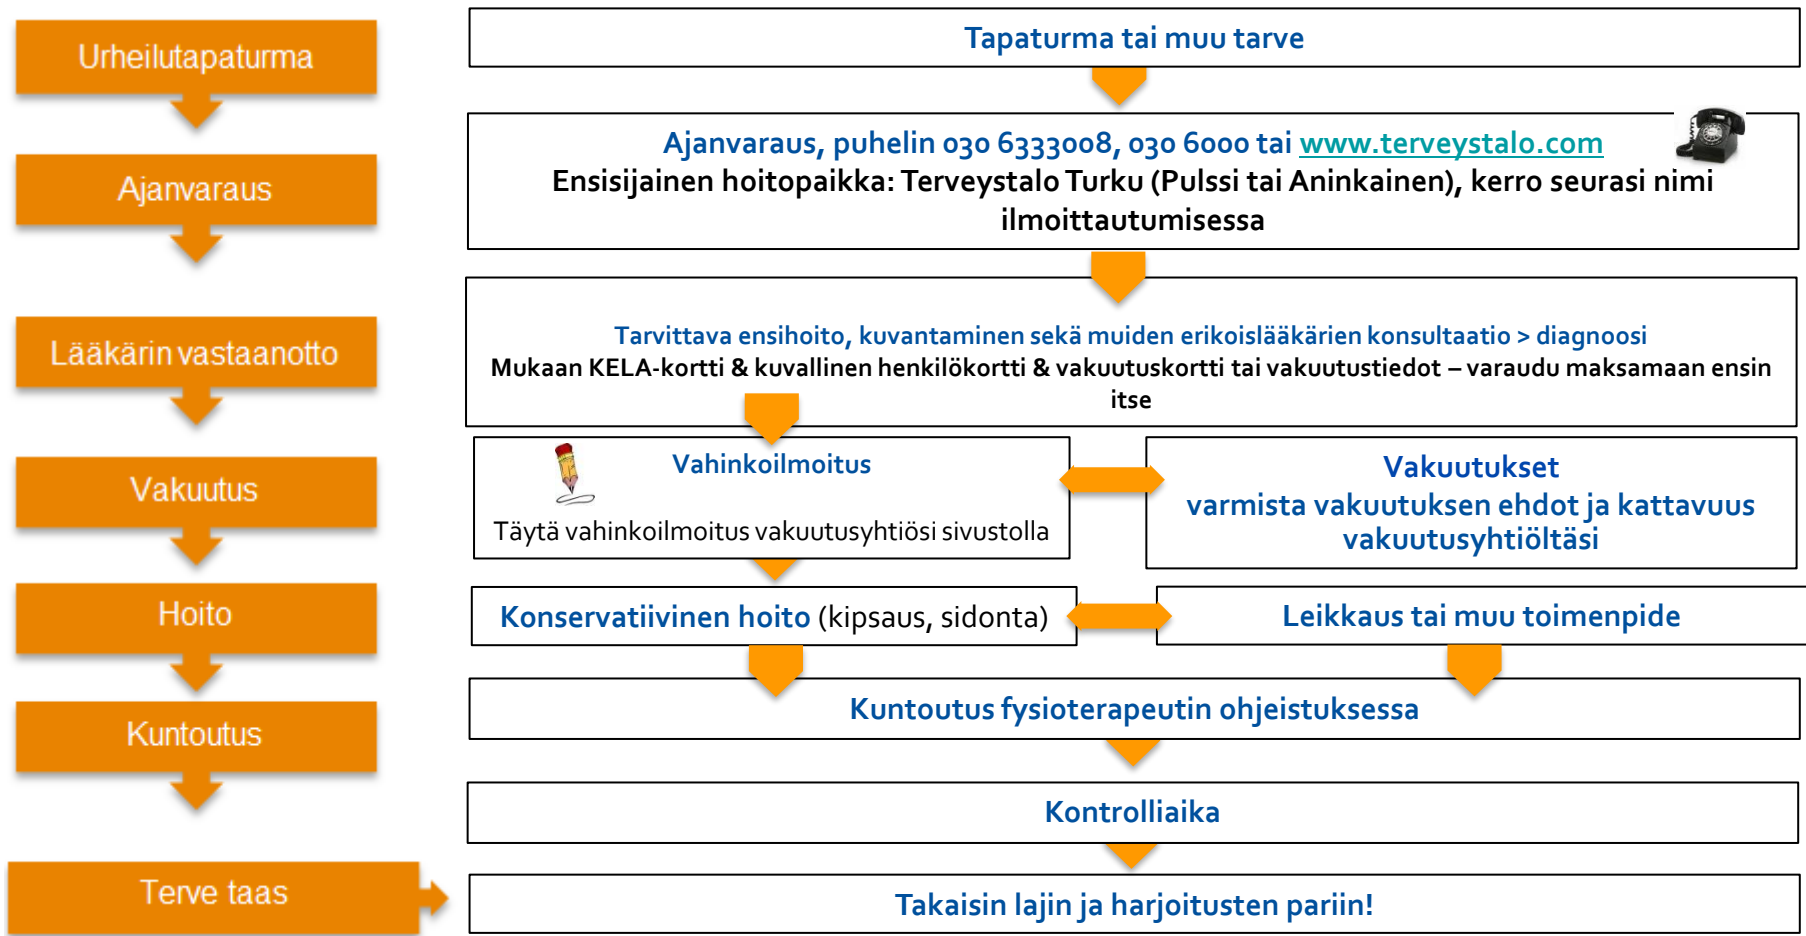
Urheilutapaturma

Ajanvaraus

Lääkärin vastaanotto

Vakuutus

Hoito

Kuntoutus

Terve taas

Tapaturma tai muu tarve

Ajanvaraus, puhelin 030 6333008, 030 6000 tai www.terveystalo.com
Ensisijainen hoitopaikka: Terveystalo Turku (Pulssi tai Aninkainen), kerro seurasi nimi ilmoittautumisessa

Tarvittava ensihoito, kuvantaminen sekä muiden erikoislääkärien konsultaatio > diagnoosi
Mukaan KELA-kortti & kuvallinen henkilökortti & vakuutuskortti tai vakuutustiedot – varaudu maksamaan ensin itse

Vahinkoilmoitus
Täytä vahinkoilmoitus vakuutusyhtiösi sivustolla

Vakuutukset
varmista vakuutuksen ehdot ja kattavuus vakuutusyhtiöltäsi

Konservatiivinen hoito (kipsaus, sidonta)

Leikkaus tai muu toimenpide

Kuntoutus fysioterapeutin ohjeistuksessa

Kontrolliaika

Takaisin lajin ja harjoitusten pariin!